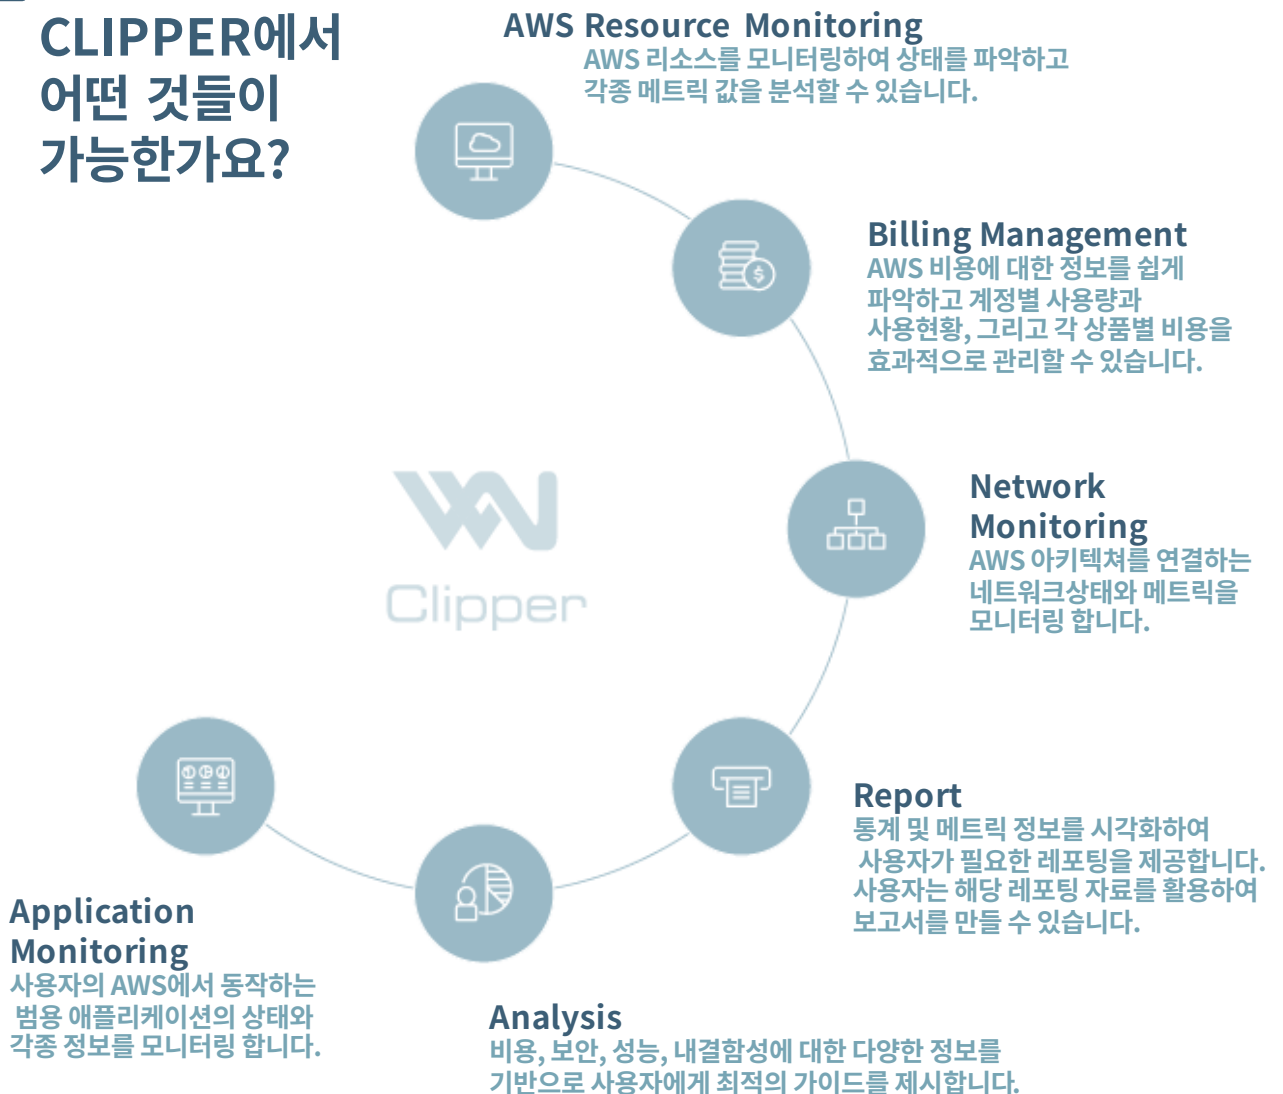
CLIPPER에서 어떤 것들이 가능한가요?

AWS Resource Monitoring
AWS 리소스를 모니터링하여 상태를 파악하고 각종 메트릭 값을 분석할 수 있습니다.

Billing Management
AWS 비용에 대한 정보를 쉽게 파악하고 계정별 사용량과 사용현황, 그리고 각 상품별 비용을 효과적으로 관리할 수 있습니다.

Network Monitoring
AWS 아키텍쳐를 연결하는 네트워크상태와 메트릭을 모니터링 합니다.

Clipper

Report
통계 및 메트릭 정보를 시각화하여 사용자가 필요한 레포팅을 제공합니다. 사용자는 해당 레포팅 자료를 활용하여 보고서를 만들 수 있습니다.

Application Monitoring
사용자의 AWS에서 동작하는 범용 애플리케이션의 상태와 각종 정보를 모니터링 합니다.

Analysis
비용, 보안, 성능, 내결함성에 대한 다양한 정보를 기반으로 사용자에게 최적의 가이드를 제시합니다.